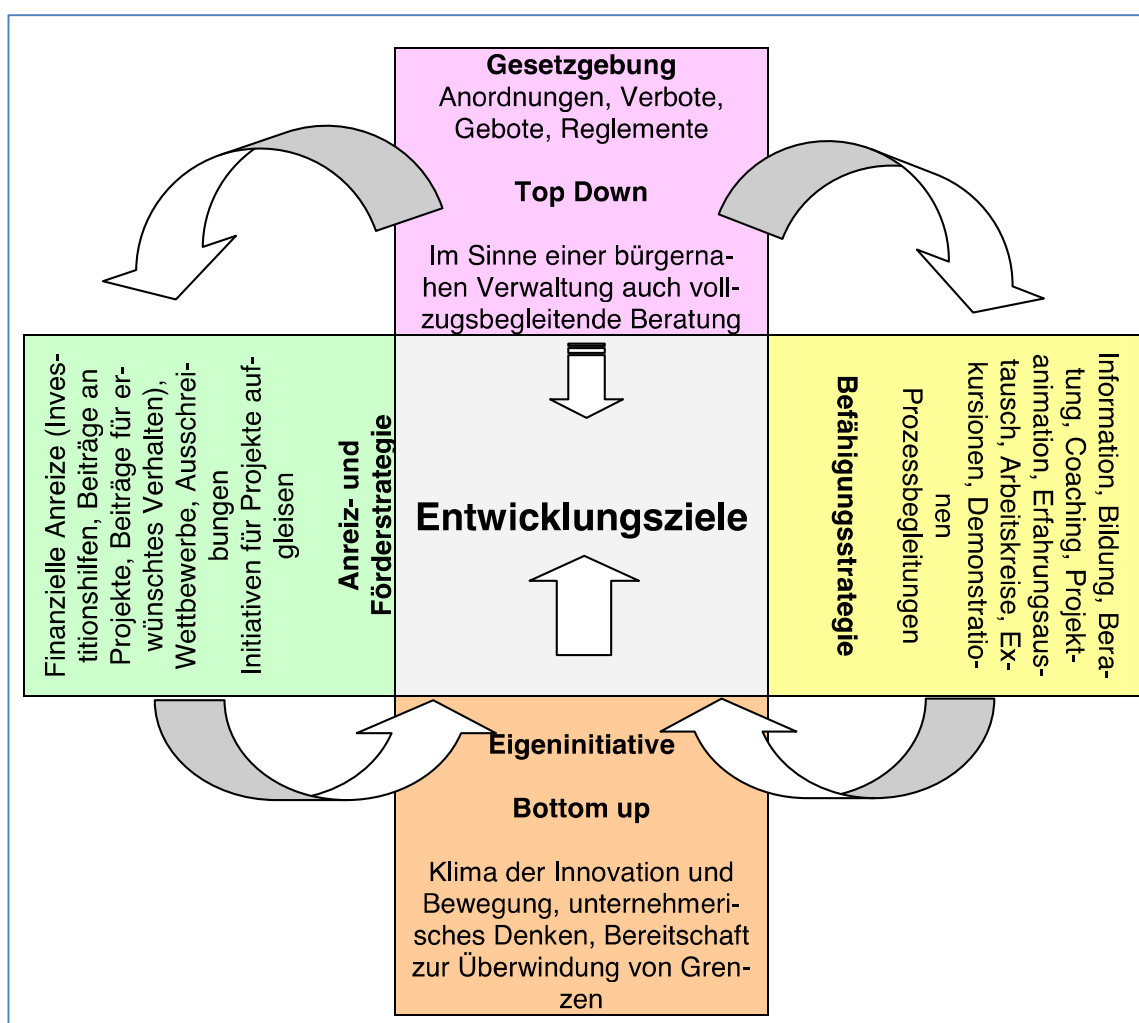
Gesetzgebung
Anordnungen, Verbote, Gebote, Reglemente

Top Down

Im Sinne einer bürgernahen Verwaltung auch vollzugsbegleitende Beratung

Finanzielle Anreize (Investitionshilfen, Beiträge an Projekte, Beiträge für erwünschtes Verhalten), Wettbewerbe, Ausschreibungen
Initiativen für Projekte aufgleisen

Anreiz- und Förderstrategie

Entwicklungsziele

Befähigungsstrategie

Information, Bildung, Beratung, Coaching, Projektanimation, Erfahrungsaustausch, Arbeitskreise, Exkursionen, Demonstrationen
Prozessbegleitungen

Eigeninitiative

Bottom up

Klima der Innovation und Bewegung, unternehmerisches Denken, Bereitschaft zur Überwindung von Grenzen